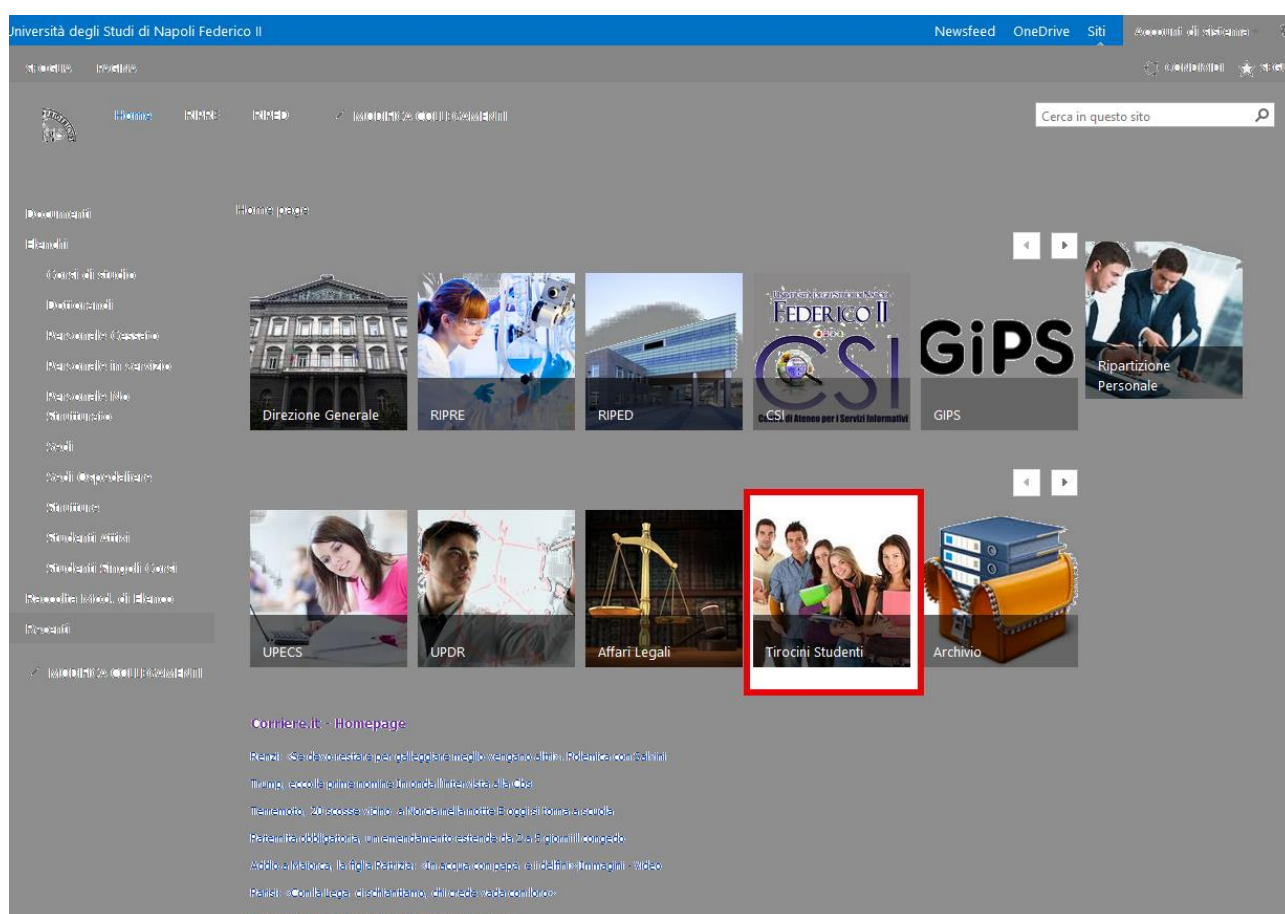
niversità degli Studi di Napoli Federico II

Newsfeed OneDrive Siti Account di sistema

SFOGLIA PAGINA

CONDIVIDI SEGUI

Home RIPRE RIPED MODIFICA COLLEGAMENTI

Cerca in questo sito

Documenti
Elenchi
Corsi di studio
Dottorandi
Personale Cessato
Personale in servizio
Personale Non Strutturato
Sedi
Sedi Ospedaliere
Strutture
Studenti Attivi
Studenti Singoli Corsi
Raccolta Mod. di Elenco
Recenti
MODIFICA COLLEGAMENTI

Home page

Direzione Generale
RIPRE
RIPED
Università degli Studi di Napoli FEDERICO II CSI Centro di Ateneo per i Servizi Informativi
CSI
GiPS
GIPS
Ripartizione Personale

UPECS
UPDR
Affari Legali
Tirocini Studenti
Archivio

Corriere.it - Homepage

Renzi: «Se devo restare per galleggiare meglio vengano altri». Polemica con Salvini
Trump, ecco le prime nomine. Un'onda. L'intervista alla Cbs
Terremoto, 20 scosse vicino a Norcia nella notte. E oggi si torna a scuola
Paternità obbligatoria, un emendamento estende da 2 a 5 giorni il congedo
Addio a Maiorca, la figlia Patrizia: «In acqua con papà e i delfini» Immagini - Video
Parisi: «Con la Lega ci schiantiamo, chi crede vada con loro»